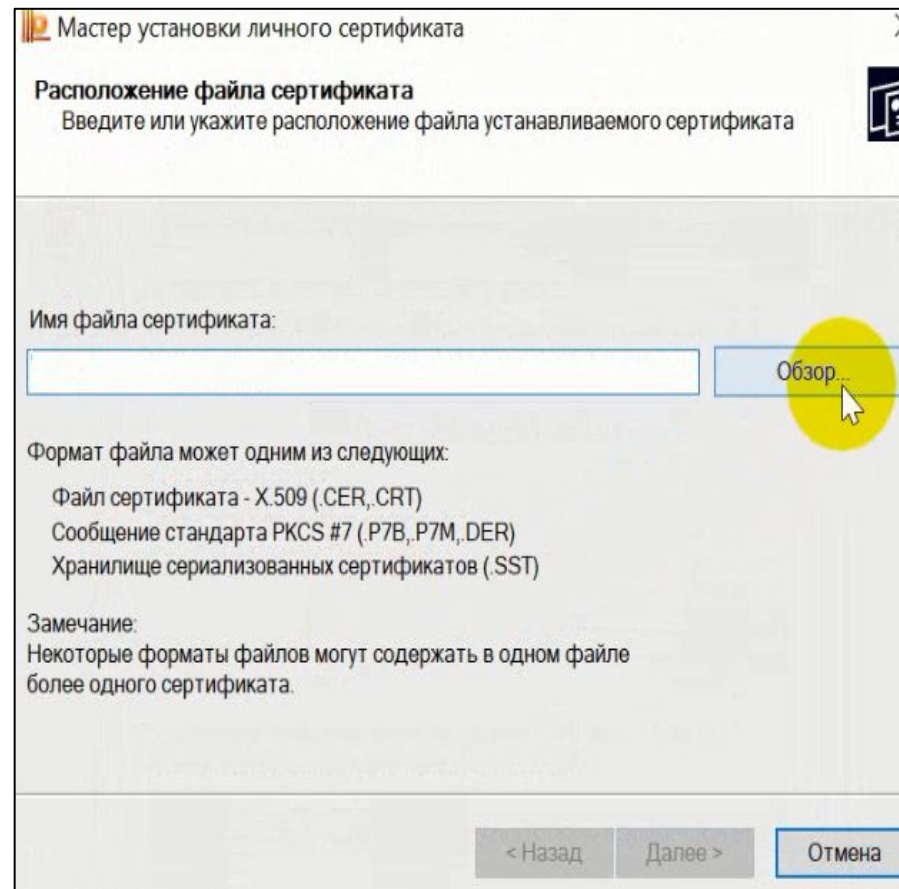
Мастер установки личного сертификата

Расположение файла сертификата
Введите или укажите расположение файла устанавливаемого сертификата

Имя файла сертификата:

Обзор...

Формат файла может одним из следующих:

Файл сертификата - X.509 (.CER,.CRT)
Сообщение стандарта PKCS #7 (.P7B,.P7M,.DER)
Хранилище сериализованных сертификатов (.SST)

Замечание:
Некоторые форматы файлов могут содержать в одном файле более одного сертификата.

< Назад Далее > Отмена